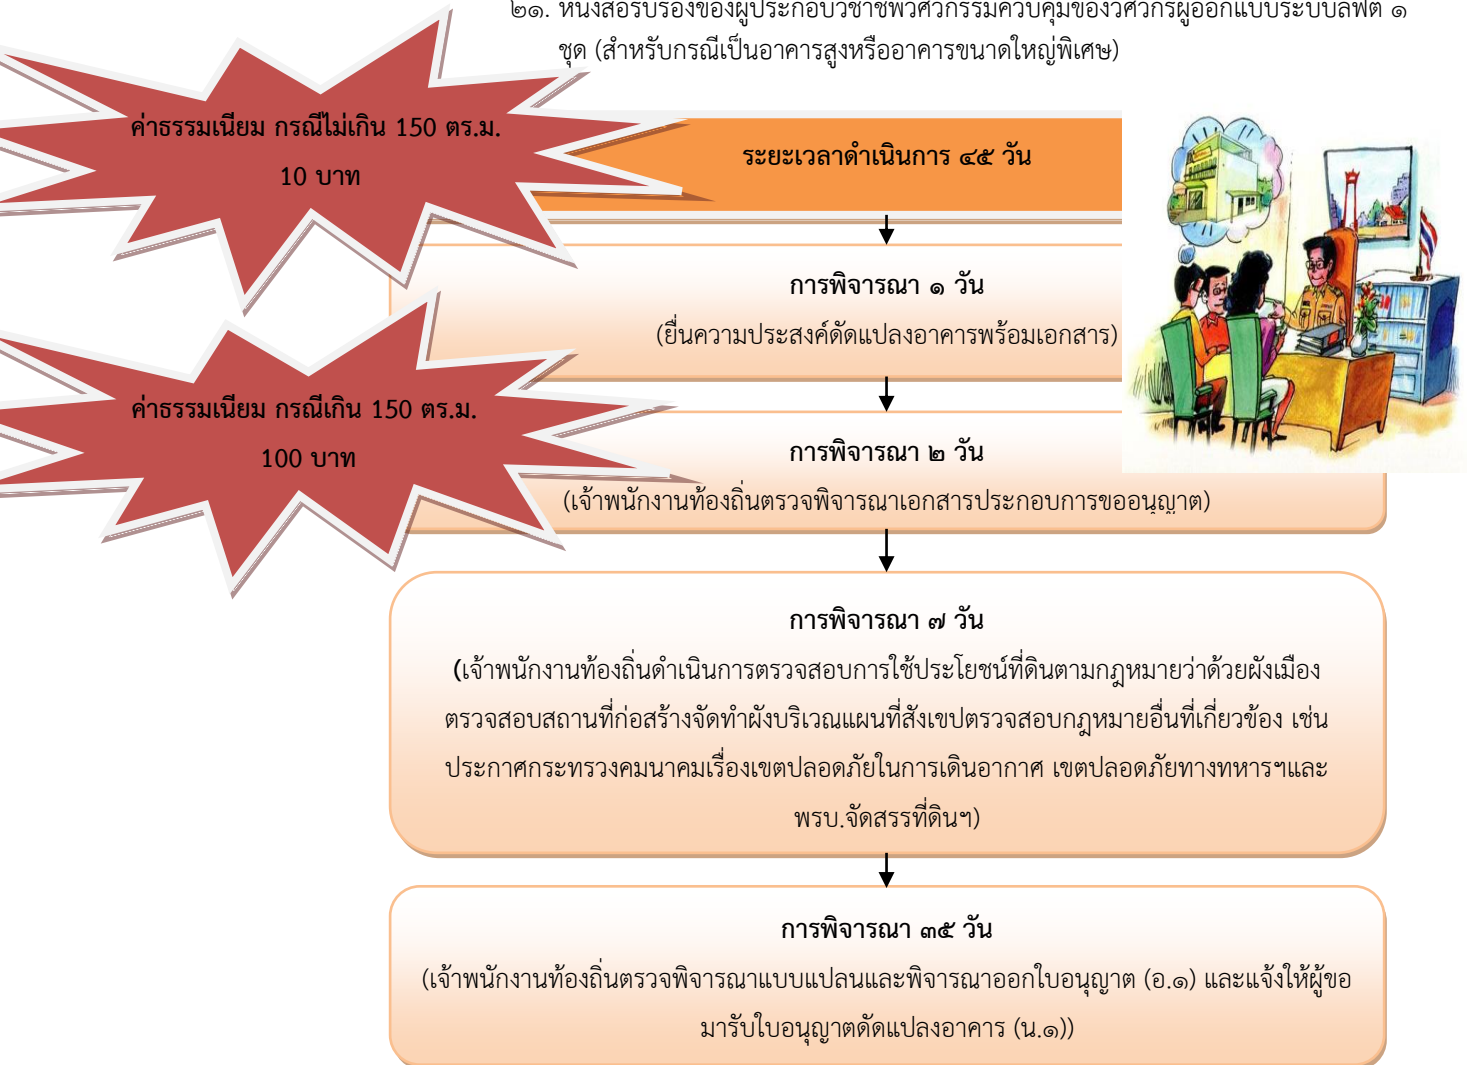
๒๑. หนังสือรับรองของผู้ประกอบวิชาชีพวิศวกรรมควบคุมของวิศวกรผู้ออกแบบระบบลิฟต์ ๑ ชุด (สำหรับกรณีเป็นอาคารสูงหรืออาคารขนาดใหญ่พิเศษ)

ค่าธรรมเนียม กรณีไม่เกิน 150 ตร.ม.
10 บาท

ระยะเวลาดำเนินการ ๔๕ วัน

การพิจารณา ๑ วัน
(ยื่นความประสงค์ดัดแปลงอาคารพร้อมเอกสาร)

ค่าธรรมเนียม กรณีเกิน 150 ตร.ม.
100 บาท

การพิจารณา ๒ วัน
(เจ้าพนักงานท้องถิ่นตรวจพิจารณาเอกสารประกอบการขออนุญาต)

การพิจารณา ๗ วัน
(เจ้าพนักงานท้องถิ่นดำเนินการตรวจสอบการใช้ประโยชน์ที่ดินตามกฎหมายว่าด้วยผังเมือง ตรวจสอบสถานที่ก่อสร้างจัดทำผังบริเวณแผนที่สังเขปตรวจสอบกฎหมายอื่นที่เกี่ยวข้อง เช่น ประกาศกระทรวงคมนาคมเรื่องเขตปลอดภัยในการเดินอากาศ เขตปลอดภัยทางทหารฯและ พรบ.จัดสรรที่ดินฯ)

การพิจารณา ๓๕ วัน
(เจ้าพนักงานท้องถิ่นตรวจพิจารณาแบบแปลนและพิจารณาออกใบอนุญาต (อ.๑) และแจ้งให้ผู้ขอมารับใบอนุญาตดัดแปลงอาคาร (น.๑))